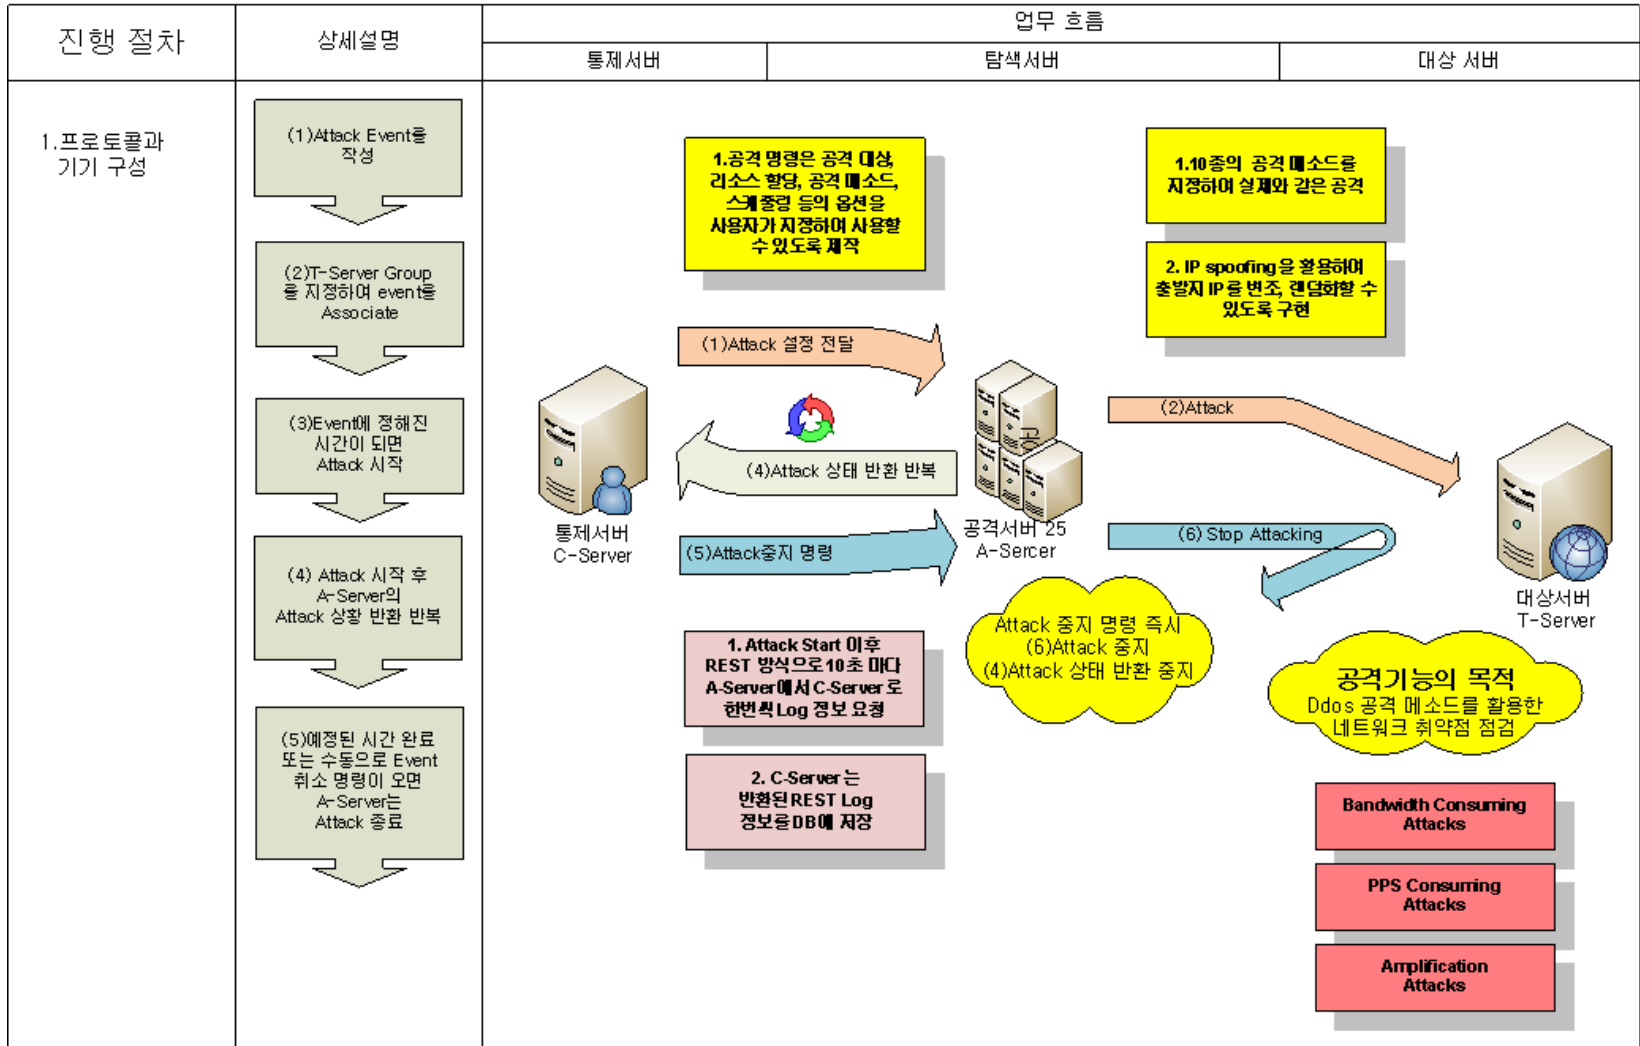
| 진행 절차 | 상세설명 | 업무 흐름 | | |
|---|---|---|---|---|
| | | 통제서버 | 탐색서버 | 대상 서버 |
| 1.프로토콜과 기기 구성 | | | | |

(1)Attack Event를 작성

(2)T-Server Group을 지정하여 event를 Associate

(3)Event에 정해진 시간이 되면 Attack 시작

(4) Attack 시작 후 A-Server의 Attack 상황 반환 반복

(5)예정된 시간 완료 또는 수동으로 Event 취소 명령이 오면 A-Server는 Attack 종료

1.공격 명령은 공격 대상, 리소스 할당, 공격 메소드, 스레드 등의 옵션을 사용자가 지정하여 사용할 수 있도록 제작

1.10종의 공격 메소드를 지정하여 실제와 같은 공격

2. IP spoofing을 활용하여 출발지 IP를 변조, 랜덤화할 수 있도록 구현

(1)Attack 설정 전달

(2)Attack

(4)Attack 상태 반환 반복

통제서버 C-Server

공격서버 25 A-Sercer

(5)Attack중지 명령

(6) Stop Attacking

대상서버 T-Server

1. Attack Start 이후 REST 방식으로 10초 마다 A-Server에서 C-Server로 한번씩 Log 정보 요청

Attack 중지 명령 즉시 (6)Attack 중지 (4)Attack 상태 반환 중지

공격기능의 목적 Ddos 공격 메소드를 활용한 네트워크 취약점 점검

2. C-Server는 반환된 REST Log 정보를 DB에 저장

Bandwidth Consuming Attacks

PPS Consuming Attacks

Amplification Attacks